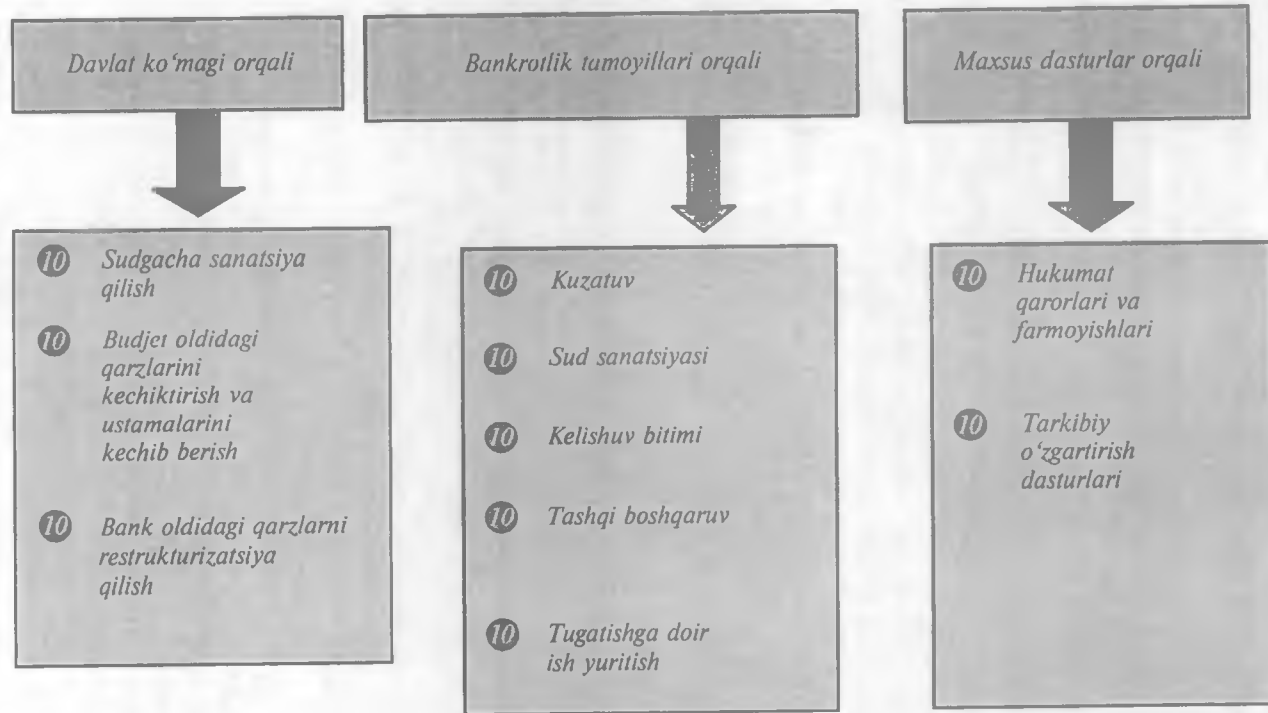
Davlat ko‘magi orqali

Bankrotlik tamoyillari orqali

Maxsus dasturlar orqali

10 Sudgacha sanatsiya qilish

10 Budjet oldidagi qarzlarini kechiktirish va ustamalarini kechib berish

10 Bank oldidagi qarzlarni restrukturizatsiya qilish

10 Kuzatuv

10 Sud sanatsiyasi

10 Kelishuv bitimi

10 Tashqi boshqaruv

10 Tugatishga doir ish yuritish

10 Hukumat qarorlari va farmoyishlari

10 Tarkibiy o‘zgartirish dasturlari